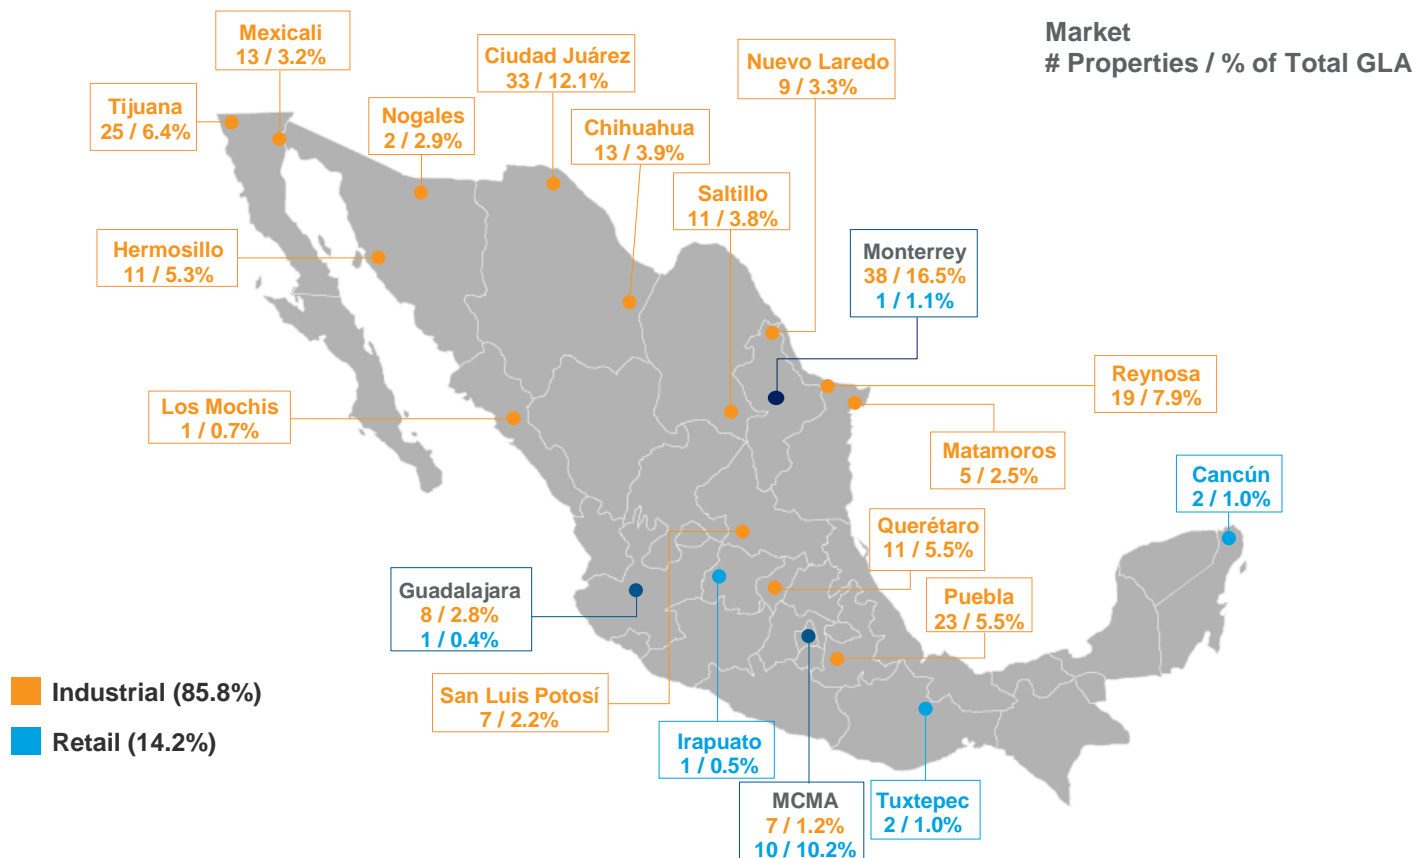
Market
# Properties / % of Total GLA

Mexicali
13 / 3.2%

Tijuana
25 / 6.4%

Nogales
2 / 2.9%

Ciudad Juárez
33 / 12.1%

Chihuahua
13 / 3.9%

Nuevo Laredo
9 / 3.3%

Saltillo
11 / 3.8%

Hermosillo
11 / 5.3%

Monterrey
38 / 16.5%
1 / 1.1%

Reynosa
19 / 7.9%

Los Mochis
1 / 0.7%

Matamoros
5 / 2.5%

Cancún
2 / 1.0%

Querétaro
11 / 5.5%

Guadalajara
8 / 2.8%
1 / 0.4%

Puebla
23 / 5.5%

Industrial (85.8%)

Retail (14.2%)

San Luis Potosí
7 / 2.2%

Irapuato
1 / 0.5%

MCMA
7 / 1.2%
10 / 10.2%

Tuxtepec
2 / 1.0%